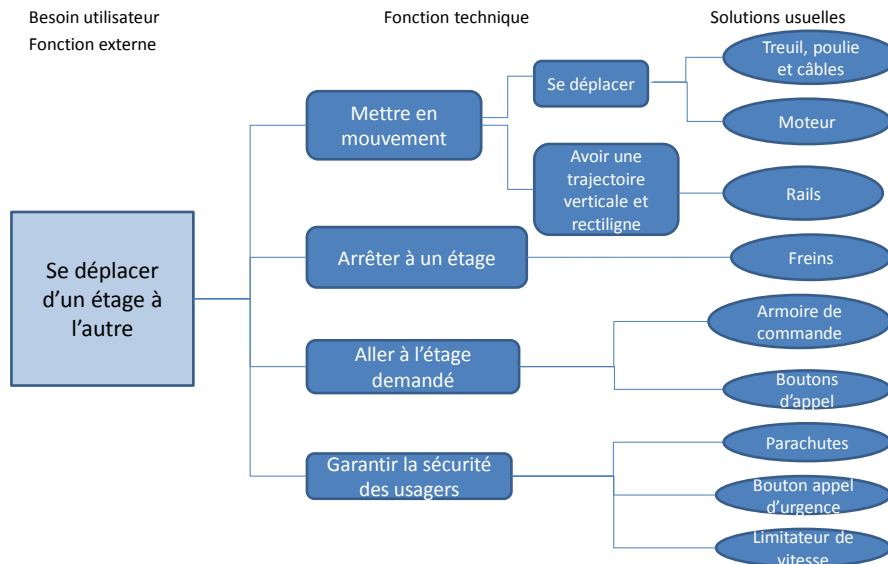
Besoin utilisateur
Fonction externe

Fonction technique

Solutions usuelles

Se déplacer d'un étage à l'autre

Mettre en mouvement

Se déplacer

Treuil, poulie et câbles

Moteur

Avoir une trajectoire verticale et rectiligne

Rails

Arrêter à un étage

Freins

Aller à l'étage demandé

Armoire de commande

Boutons d'appel

Garantir la sécurité des usagers

Parachutes

Bouton appel d'urgence

Limitateur de vitesse